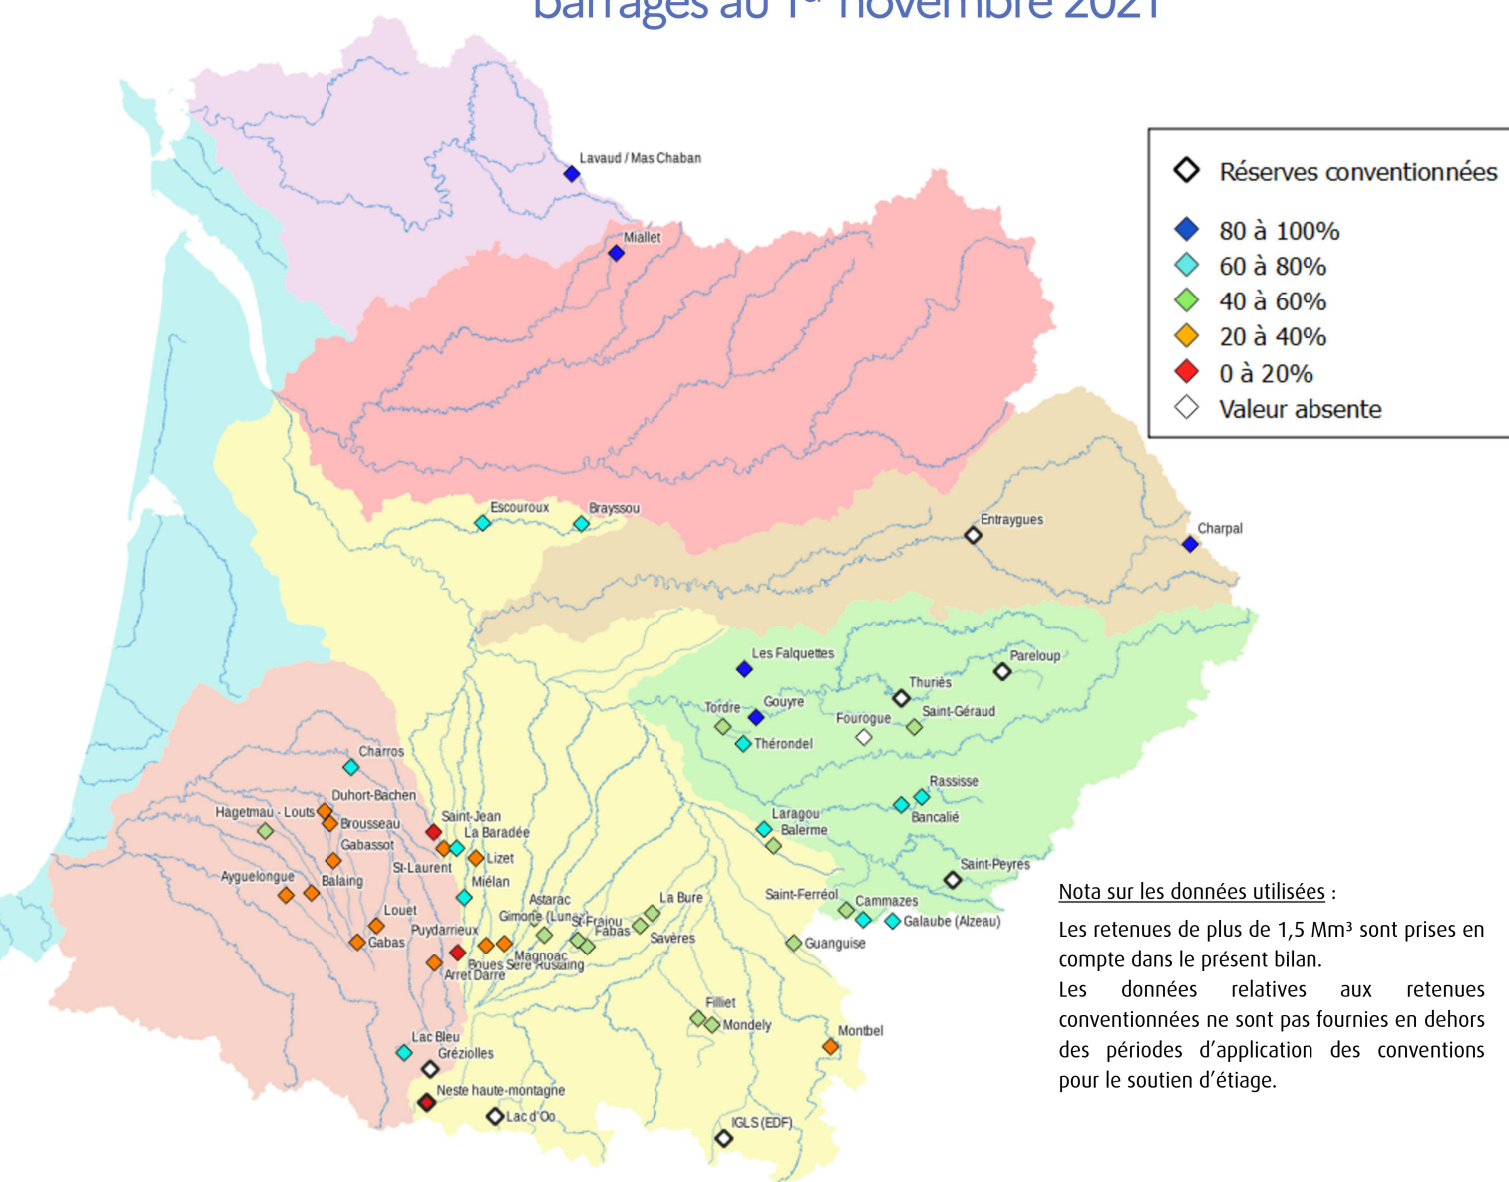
barrages au 1er novembre 2021

Réserves conventionnées
80 à 100%
60 à 80%
40 à 60%
20 à 40%
0 à 20%
Valeur absente

Lavaud / Mas Chaban
Miallet
Escouroux
Brayssou
Entraygues
Charpal
Les Falquettes
Pareloup
Thuriès
Gouyre
Tordre
Fourogue
Saint-Géraud
Thérondel
Rassisse
Bancalié
Laragou
Balerme
Saint-Peyres
Saint-Ferréol
Cammazes
Galaube (Alzeau)
Guanguise
Charros
Duhort-Bachen
Hagetmau - Louts
Brousseau
Gabassot
Saint-Jean
La Baradée
Lizet
St-Laurent
Miélan
Ayguelongue
Balaing
Louet
Gabas
Puydarrieux
Astarac
Gimone (Lunax)
St-Fraiou
Fabas
La Bure
Savères
Magnoac
Boues
Sère Rustaing
Arret Darre
Filliet
Mondely
Montbel
Lac Bleu
Gréziolles
Neste haute-montagne
Lac d'Oo
IGLS (EDF)

Nota sur les données utilisées :
Les retenues de plus de 1,5 Mm³ sont prises en compte dans le présent bilan.
Les données relatives aux retenues conventionnées ne sont pas fournies en dehors des périodes d'application des conventions pour le soutien d'étiage.